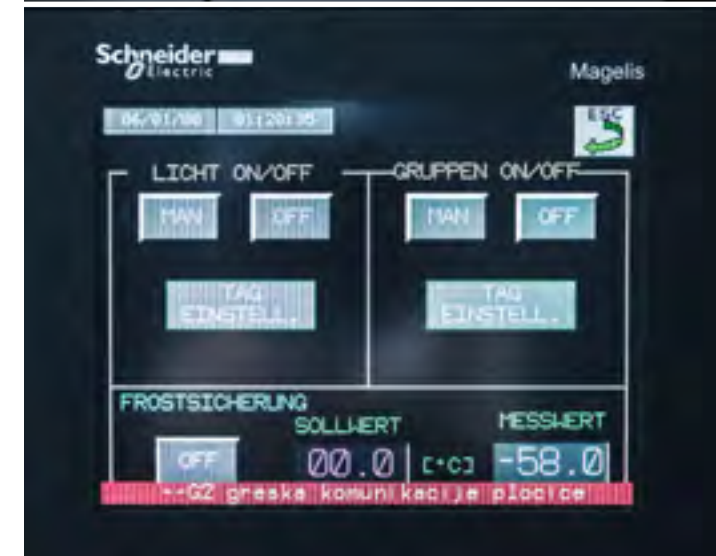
Schneider Electric

Magelis

06/01/00 01:20:35

ESC

LICHT ON/OFF

MAN OFF

TAG EINSTELL.

GRUPPEN ON/OFF

MAN OFF

TAG EINSTELL.

FROSTSICHERUNG

SOLLWERT

MESSWERT

OFF

00.0 [°C] -58.0

--G2 greska komunikacije plocice